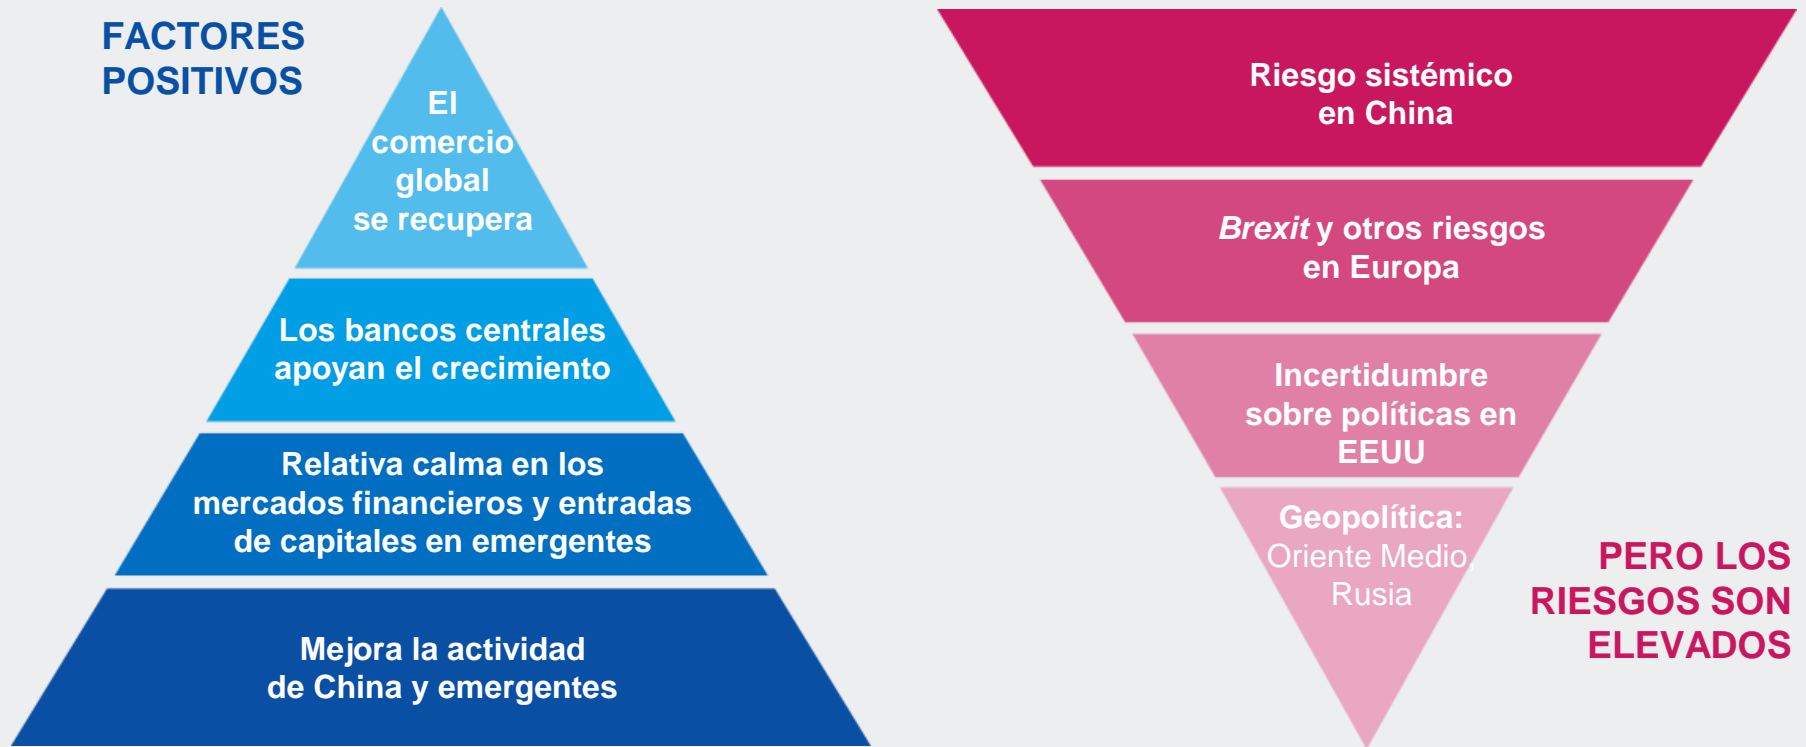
FACTORES POSITIVOS

El comercio global se recupera

Los bancos centrales apoyan el crecimiento

Relativa calma en los mercados financieros y entradas de capitales en emergentes

Mejora la actividad de China y emergentes

Riesgo sistémico en China

*Brexit* y otros riesgos en Europa

Incertidumbre sobre políticas en EEUU

Geopolítica: Oriente Medio, Rusia

PERO LOS RIESGOS SON ELEVADOS